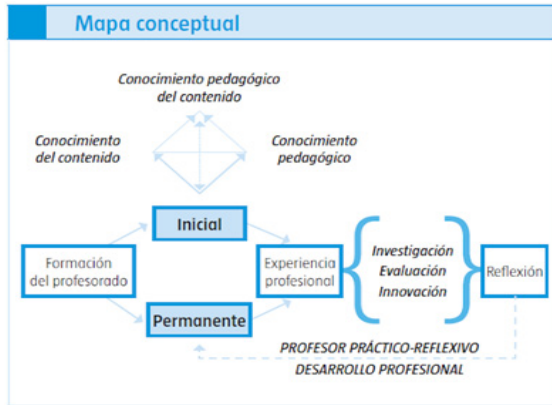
Mapa conceptual

Conocimiento pedagógico del contenido

Conocimiento del contenido

Conocimiento pedagógico

Inicial

Formación del profesorado

Experiencia profesional

Investigación
Evaluación
Innovación

Reflexión

Permanente

PROFESOR PRÁCTICO-REFLEXIVO
DESARROLLO PROFESIONAL